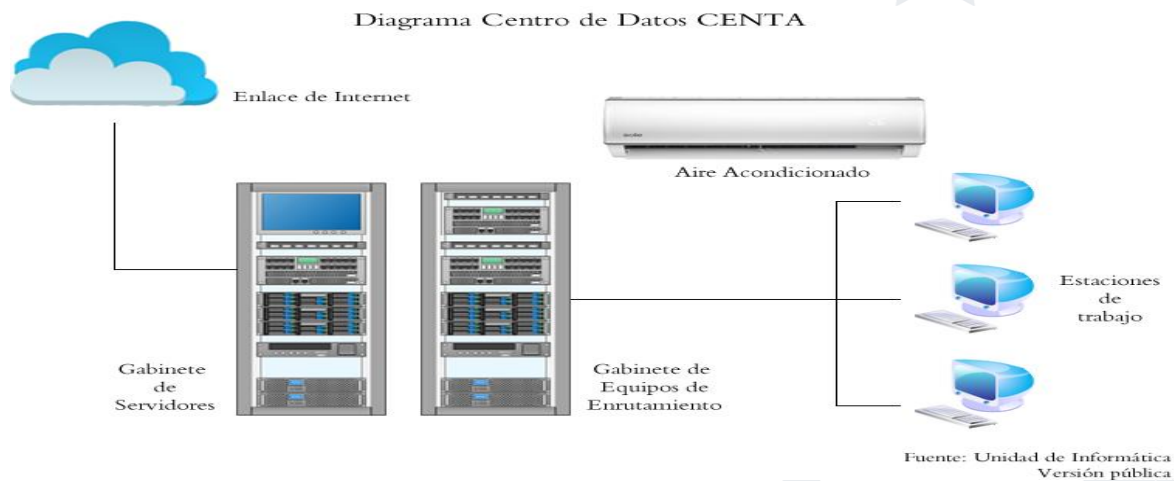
Diagrama Centro de Datos CENTA

Enlace de Internet

Aire Acondicionado

Estaciones de trabajo

Gabinete de Servidores

Gabinete de Equipos de Enrutamiento

Fuente: Unidad de Informática
Versión pública